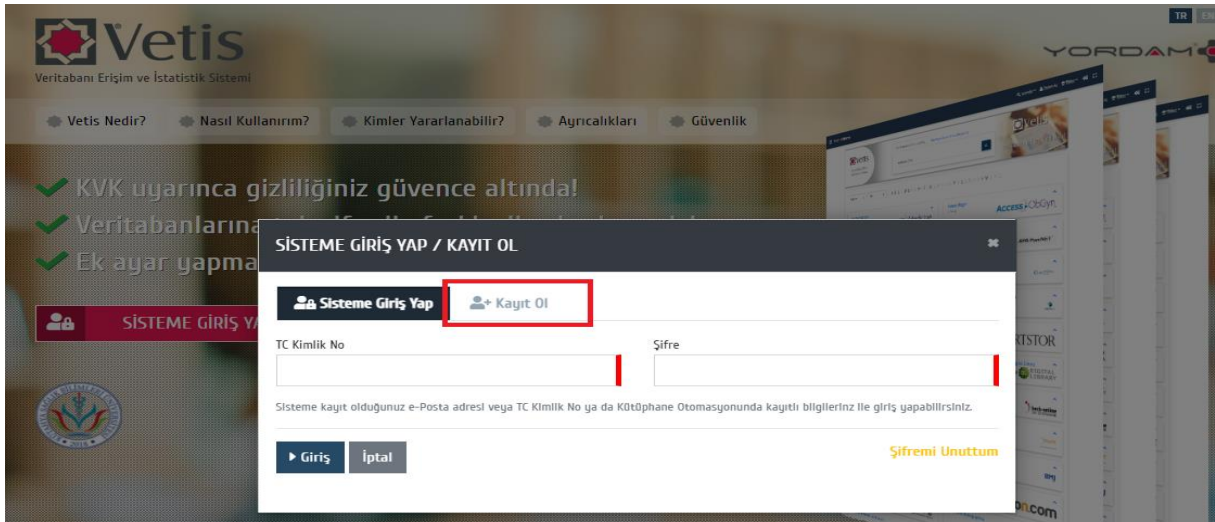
Vetis
Veritabanı Erişim ve İstatistik Sistemi

TR EN

YORDAM

Vetis Nedir? Nasıl Kullanırım? Kimler Yararlanabilir? Ayrıcalıkları Güvenlik

KVK uyarınca gizliliğiniz güvence altında!
Veritabanlarına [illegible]
Ek ayar yapma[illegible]

SİSTEME GİRİŞ YA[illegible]

SİSTEME GİRİŞ YAP / KAYIT OL

Sisteme Giriş Yap
Kayıt Ol

TC Kimlik No
Şifre

Sisteme kayıt olduğunuz e-Posta adresi veya TC Kimlik No ya da Kütüphane Otomasyonunda kayıtlı bilgileriniz ile giriş yapabilirsiniz.

Giriş
İptal
Şifremi Unuttum

Access Ob/Gyn.
RTSTOR
Vetis
on.com